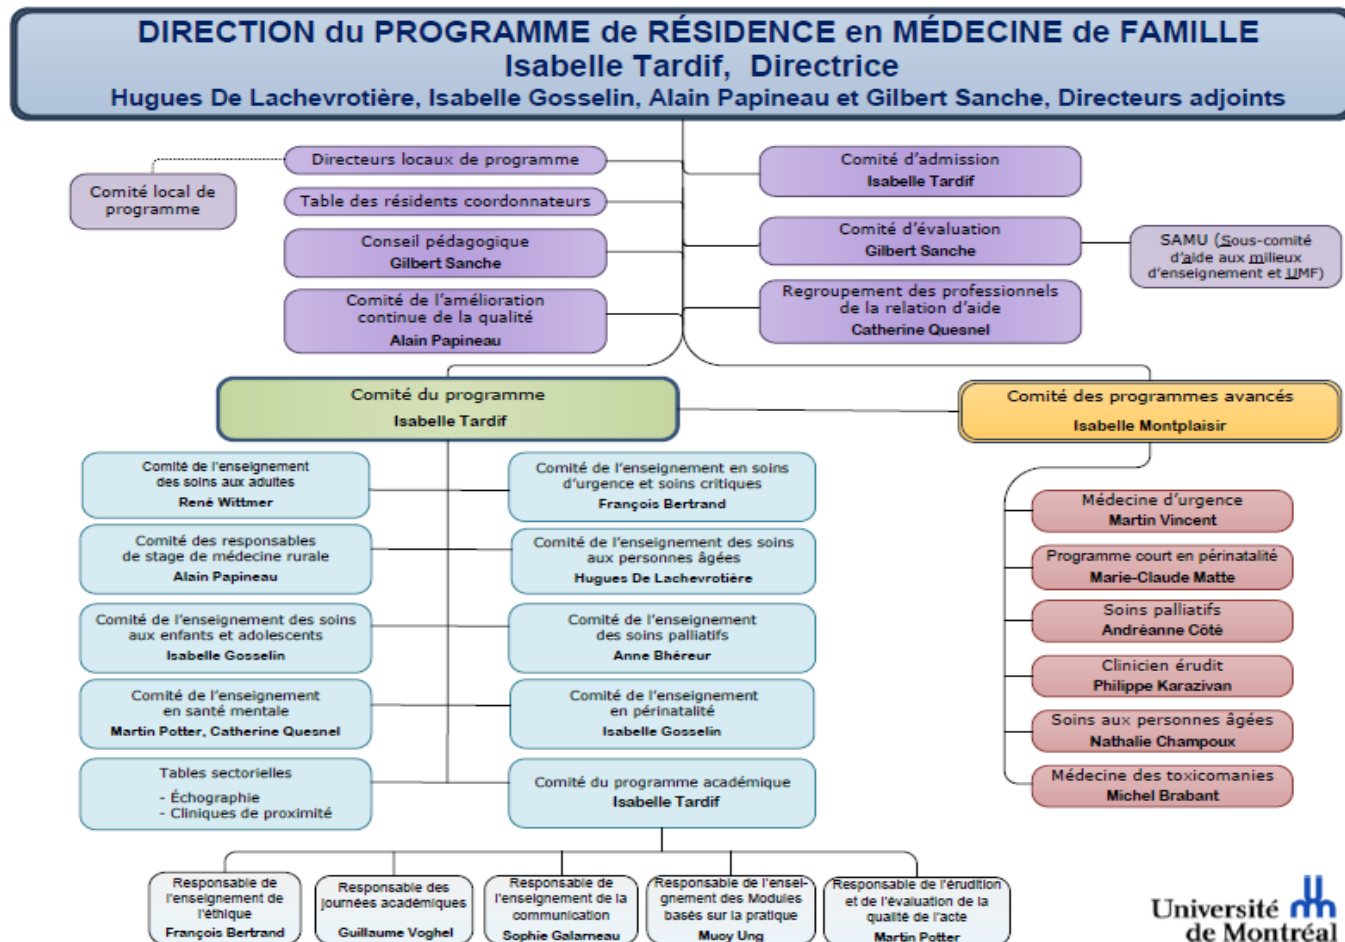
DIRECTION du PROGRAMME de RÉSIDENCE en MÉDECINE de FAMILLE
Isabelle Tardif, Directrice
Hugues De Lachevrotière, Isabelle Gosselin, Alain Papineau et Gilbert Sanche, Directeurs adjoints

Comité local de programme

Directeurs locaux de programme

Table des résidents coordonnateurs

Conseil pédagogique
Gilbert Sanche

Comité de l'amélioration continue de la qualité
Alain Papineau

Comité d'admission
Isabelle Tardif

Comité d'évaluation
Gilbert Sanche

SAMU (Sous-comité d'aide aux milieux d'enseignement et UMF)

Regroupement des professionnels de la relation d'aide
Catherine Quesnel

Comité du programme
Isabelle Tardif

Comité des programmes avancés
Isabelle Montplaisir

Comité de l'enseignement des soins aux adultes
René Wittmer

Comité de l'enseignement en soins d'urgence et soins critiques
François Bertrand

Comité des responsables de stage de médecine rurale
Alain Papineau

Comité de l'enseignement des soins aux personnes âgées
Hugues De Lachevrotière

Comité de l'enseignement des soins aux enfants et adolescents
Isabelle Gosselin

Comité de l'enseignement des soins palliatifs
Anne Bhéreur

Comité de l'enseignement en santé mentale
Martin Potter, Catherine Quesnel

Comité de l'enseignement en périnatalité
Isabelle Gosselin

Tables sectorielles
- Échographie
- Cliniques de proximité

Comité du programme académique
Isabelle Tardif

Médecine d'urgence
Martin Vincent

Programme court en périnatalité
Marie-Claude Matte

Soins palliatifs
Andréanne Côté

Clinicien érudit
Philippe Karazivan

Soins aux personnes âgées
Nathalie Champoux

Médecine des toxicomanies
Michel Brabant

Responsable de l'enseignement de l'éthique
François Bertrand

Responsable des journées académiques
Guillaume Voghel

Responsable de l'enseignement de la communication
Sophie Galarneau

Responsable de l'enseignement des Modules basés sur la pratique
Muoy Ung

Responsable de l'érudition et de l'évaluation de la qualité de l'acte
Martin Potter

Université de Montréal